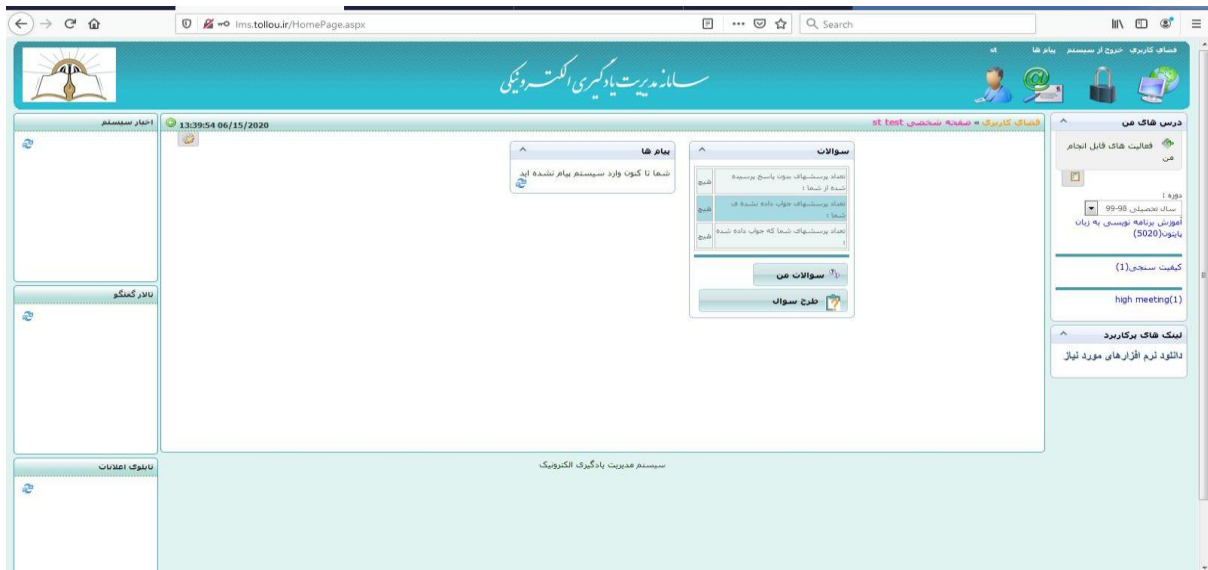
lms.tollou.ir/HomePage.aspx
Search

فضای کاربری خروج از سیستم پیام ها st

سامانه مدیریت یادگیری الکترونیکی

درس های من
فعالیت های قابل انجام من
دوره :
سال تحصیلی 98-99
آموزش برنامه نویسی به زبان پایتون(5020)
کیفیت سنجی(1)
high meeting(1)

لینک های پرکاربرد
دانلود نرم افزارهای مورد نیاز

فضای کاربری » صفحه شخصی st test
13:39:54 06/15/2020

سوالات
تعداد پرسشهای بدون پاسخ پرسیده شده از شما : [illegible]
تعداد پرسشهای جواب داده نشده ی شما : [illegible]
تعداد پرسشهای شما که جواب داده شده : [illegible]
سوالات من
طرح سوال

پیام ها
شما تا کنون وارد سیستم پیام نشده اید

اخبار سیستم
تالار گفتگو
تابلوی اعلانات

سیستم مدیریت یادگیری الکترونیک